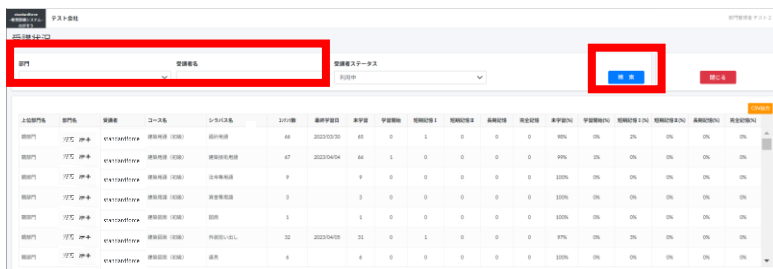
テスト会社

部門管理者 テスト

受講状況

部門

受講者名

受講者ステータス

利用中

検索

閉じる

CSV出力

| 上位部門名 | 部門名 | 受講者 | コース名 | シラバス名 | コマ数 | 最終学習日 | 未学習 | 学習開始 | 短期記憶I | 短期記憶II | 長期記憶 | 完全記憶 | 未学習(%) | 学習開始(%) | 短期記憶I(%) | 短期記憶II(%) | 長期記憶(%) | 完全記憶(%) |
|---|---|---|---|---|---|---|---|---|---|---|---|---|---|---|---|---|---|---|
| 開部門 | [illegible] | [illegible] | 建築用語（初級） | 設計用語 | 66 | 2023/03/30 | 65 | 0 | 1 | 0 | 0 | 0 | 98% | 0% | 2% | 0% | 0% | 0% |
| 開部門 | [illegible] | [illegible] | 建築用語（初級） | 建築構造用語 | 67 | 2023/04/04 | 66 | 1 | 0 | 0 | 0 | 0 | 99% | 0% | 0% | 0% | 0% | 0% |
| 開部門 | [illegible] | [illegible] | 建築用語（初級） | 企業業用語 | 9 |  | 9 | 0 | 0 | 0 | 0 | 0 | 100% | 0% | 0% | 0% | 0% | 0% |
| 開部門 | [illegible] | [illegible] | 建築用語（初級） | 資金業用語 | 3 |  | 3 | 0 | 0 | 0 | 0 | 0 | 100% | 0% | 0% | 0% | 0% | 0% |
| 開部門 | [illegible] | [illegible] | 建築部語（初級） | 部所 | 1 |  | 1 | 0 | 0 | 0 | 0 | 0 | 100% | 0% | 0% | 0% | 0% | 0% |
| 開部門 | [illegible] | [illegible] | 建築部語（初級） | 外部言い出し | 32 | 2023/04/05 | 31 | 0 | 1 | 0 | 0 | 0 | 97% | 0% | 3% | 0% | 0% | 0% |
| 開部門 | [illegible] | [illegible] | 建築部語（初級） | 基所 | 6 |  | 6 | 0 | 0 | 0 | 0 | 0 | 100% | 0% | 0% | 0% | 0% | 0% |